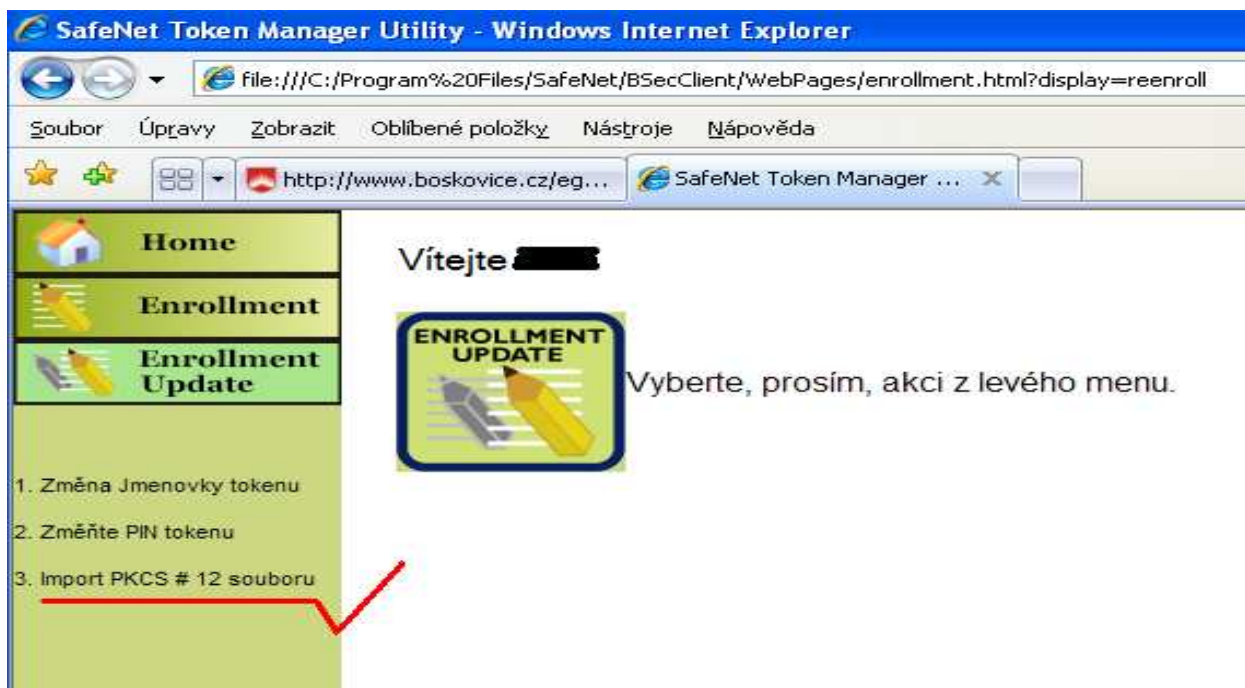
SafeNet Token Manager Utility - Windows Internet Explorer

file:///C:/Program%20Files/SafeNet/BSecClient/WebPages/enrollment.html?display=reenroll

Soubor Úpravy Zobrazit Oblíbené položky Nástroje Nápověda

http://www.boskovice.cz/eg... SafeNet Token Manager ...

Home

Enrollment

Enrollment Update

1. Změna Jmenovky tokenu

2. Změňte PIN tokenu

3. Import PKCS # 12 souboru

Vítejte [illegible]

ENROLLMENT UPDATE

Vyberte, prosím, akci z levého menu.